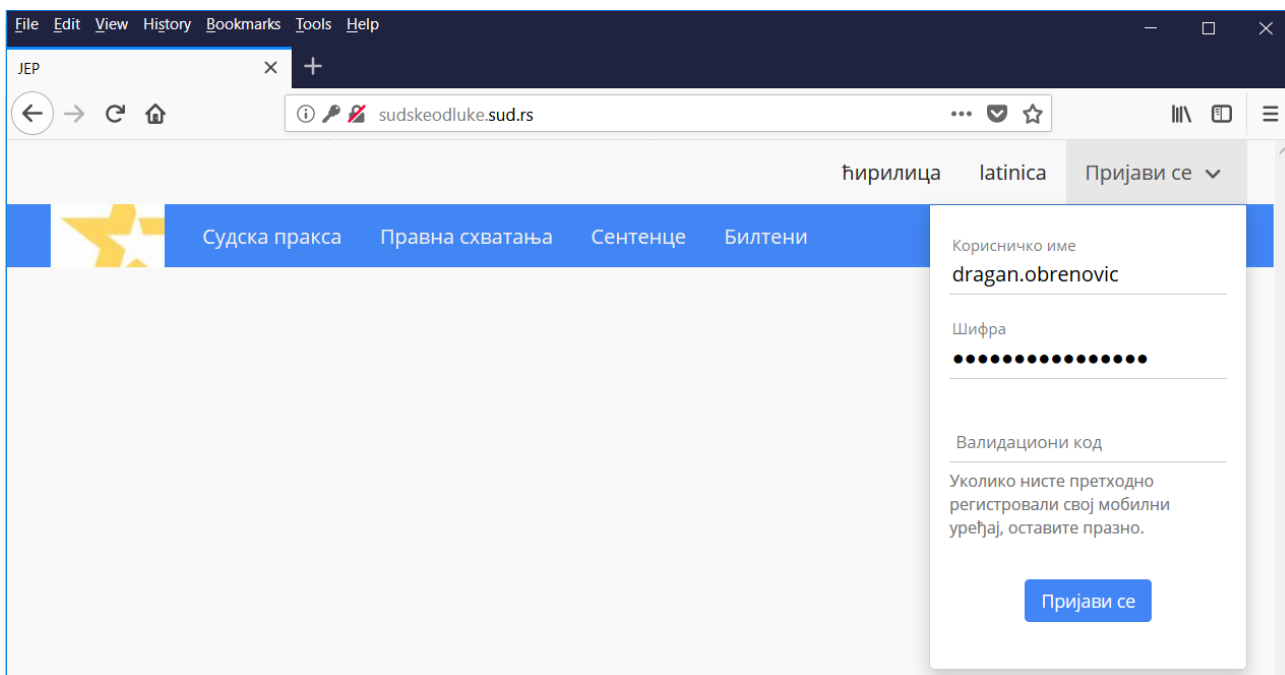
File Edit View History Bookmarks Tools Help

JEP

sudskeodluke.sud.rs

ћирилица latinica Пријави се

Судска пракса Правна схватања Сентенце Билтени

Корисничко име
dragan.obrenovic

Шифра
••••••••••••••••

Валидациони код

Уколико нисте претходно регистровали свој мобилни уређај, оставите празно.

Пријави се